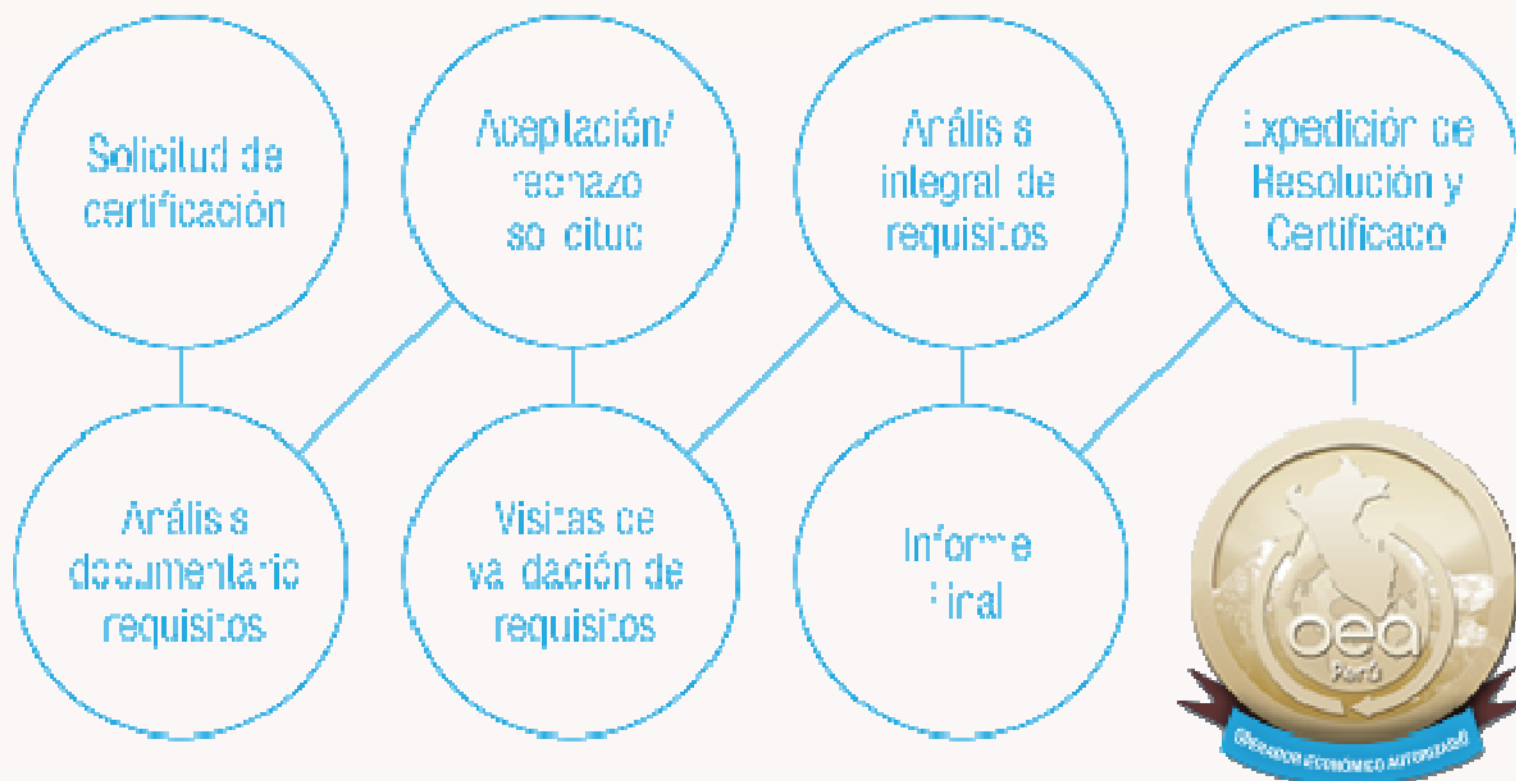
Solicitud de certificación

Análisis documentario requisitos

Aceptación/ rechazo solicitud

Visitas de validación de requisitos

Análisis integral de requisitos

Informe Final

Expedición de Resolución y Certificado

oea
Perú
OPERADOR ECONÓMICO AUTORIZADO